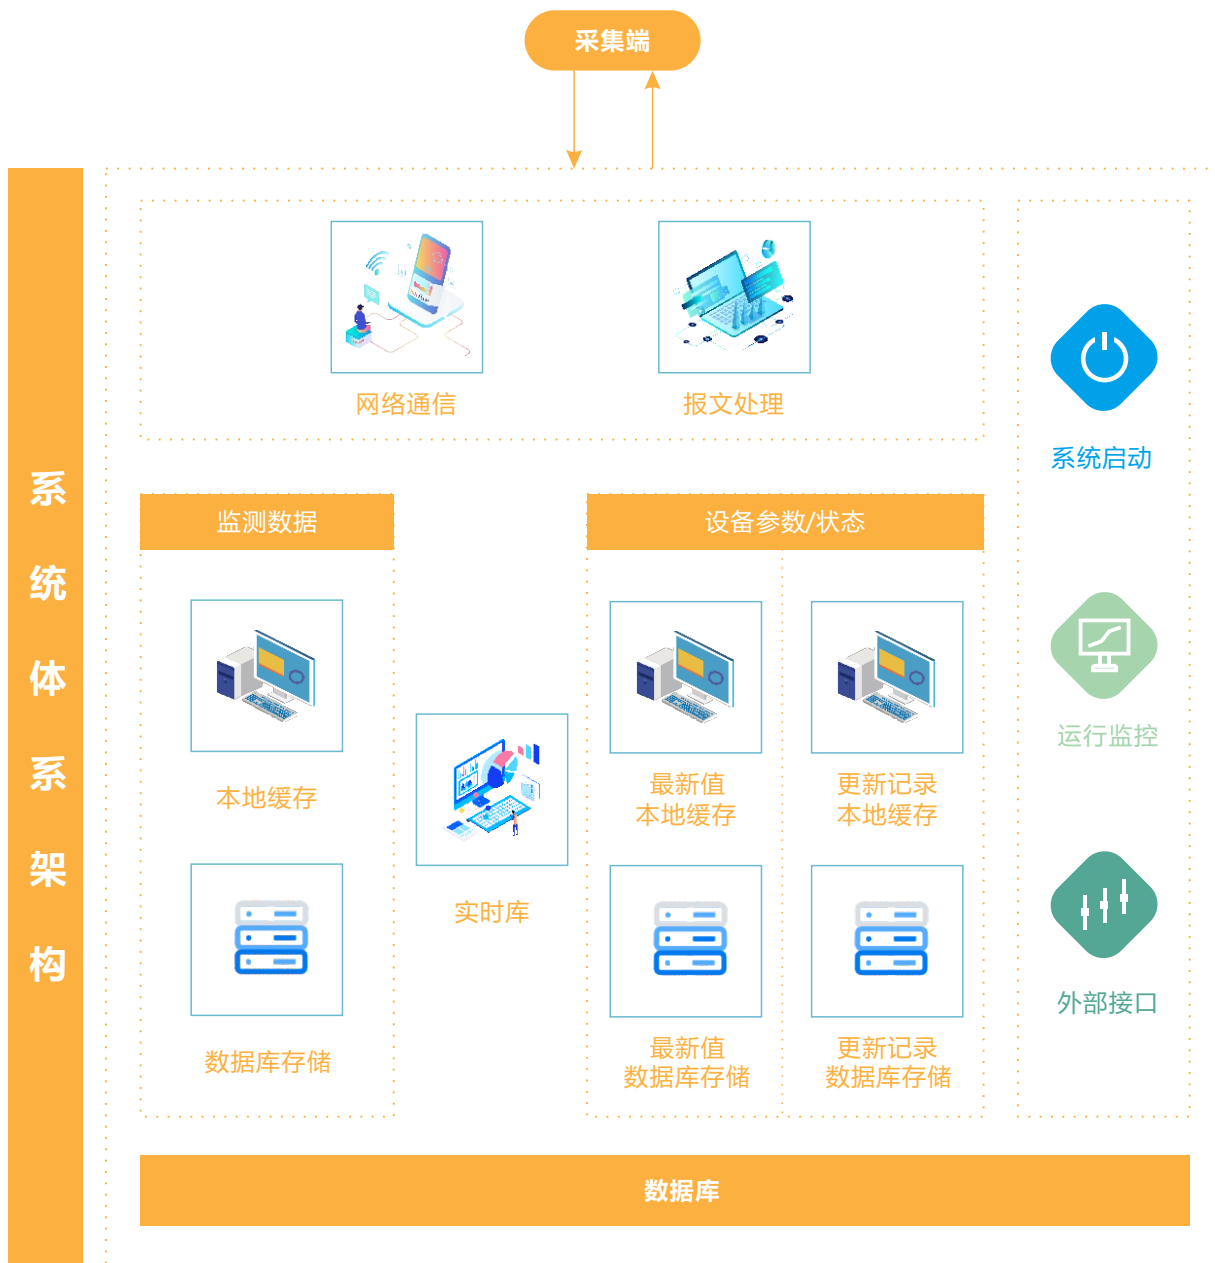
采集端

系统体系架构

网络通信

报文处理

系统启动

监测数据

设备参数/状态

本地缓存

实时库

最新值
本地缓存

更新记录
本地缓存

运行监控

数据库存储

最新值
数据库存储

更新记录
数据库存储

外部接口

数据库